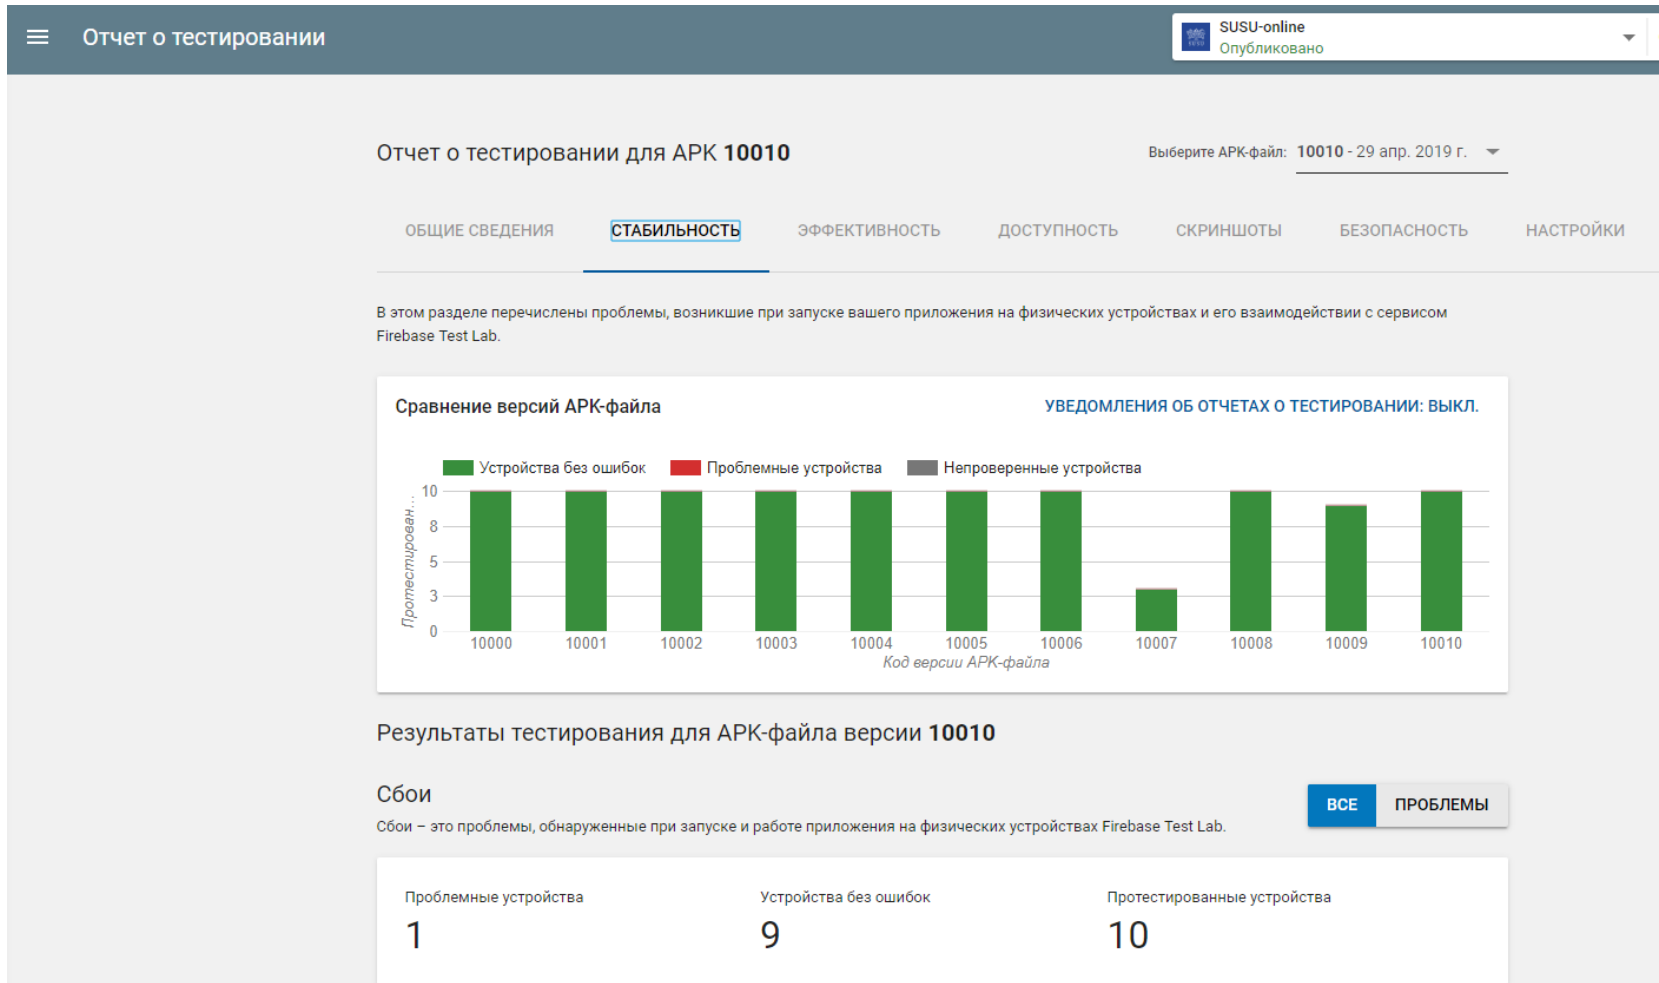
Отчет о тестировании

SUSU-online
Опубликовано

Отчет о тестировании для APK **10010**

Выберите APK-файл: **10010** - 29 апр. 2019 г.

ОБЩИЕ СВЕДЕНИЯ СТАБИЛЬНОСТЬ ЭФФЕКТИВНОСТЬ ДОСТУПНОСТЬ СКРИНШОТЫ БЕЗОПАСНОСТЬ НАСТРОЙКИ

В этом разделе перечислены проблемы, возникшие при запуске вашего приложения на физических устройствах и его взаимодействии с сервисом Firebase Test Lab.

Сравнение версий APK-файла

УВЕДОМЛЕНИЯ ОБ ОТЧЕТАХ О ТЕСТИРОВАНИИ: ВЫКЛ.

Устройства без ошибок Проблемные устройства Непроверенные устройства

Протестирован...

10
8
5
3
0

10000 10001 10002 10003 10004 10005 10006 10007 10008 10009 10010

Код версии APK-файла

Результаты тестирования для APK-файла версии **10010**

Сбои

Сбои – это проблемы, обнаруженные при запуске и работе приложения на физических устройствах Firebase Test Lab.

ВСЕ ПРОБЛЕМЫ

Проблемные устройства
1

Устройства без ошибок
9

Протестированные устройства
10